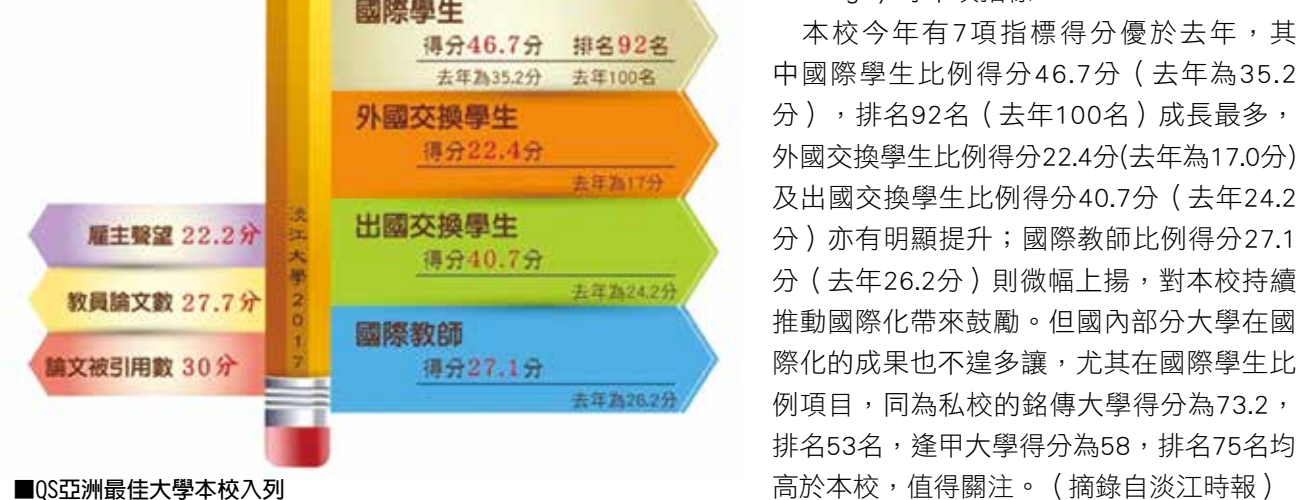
國際學生
得分46.7分 排名92名
去年為35.2分 去年100名

外國交換學生
得分22.4分
去年為17分

出國交換學生
得分40.7分
去年為24.2分

國際教師
得分27.1分
去年為26.2分

雇主聲望 22.2分

教員論文數 27.7分

論文被引用數 30分

淡江大學2017

■QS亞洲最佳大學本校入列

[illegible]

本校今年有7項指標得分優於去年，其中國際學生比例得分46.7分（去年為35.2分），排名92名（去年100名）成長最多，外國交換學生比例得分22.4分(去年為17.0分)及出國交換學生比例得分40.7分（去年24.2分）亦有明顯提升；國際教師比例得分27.1分（去年26.2分）則微幅上揚，對本校持續推動國際化帶來鼓勵。但國內部分大學在國際化的成果也不遑多讓，尤其在國際學生比例項目，同為私校的銘傳大學得分為73.2，排名53名，逢甲大學得分為58，排名75名均高於本校，值得關注。（摘錄自淡江時報）